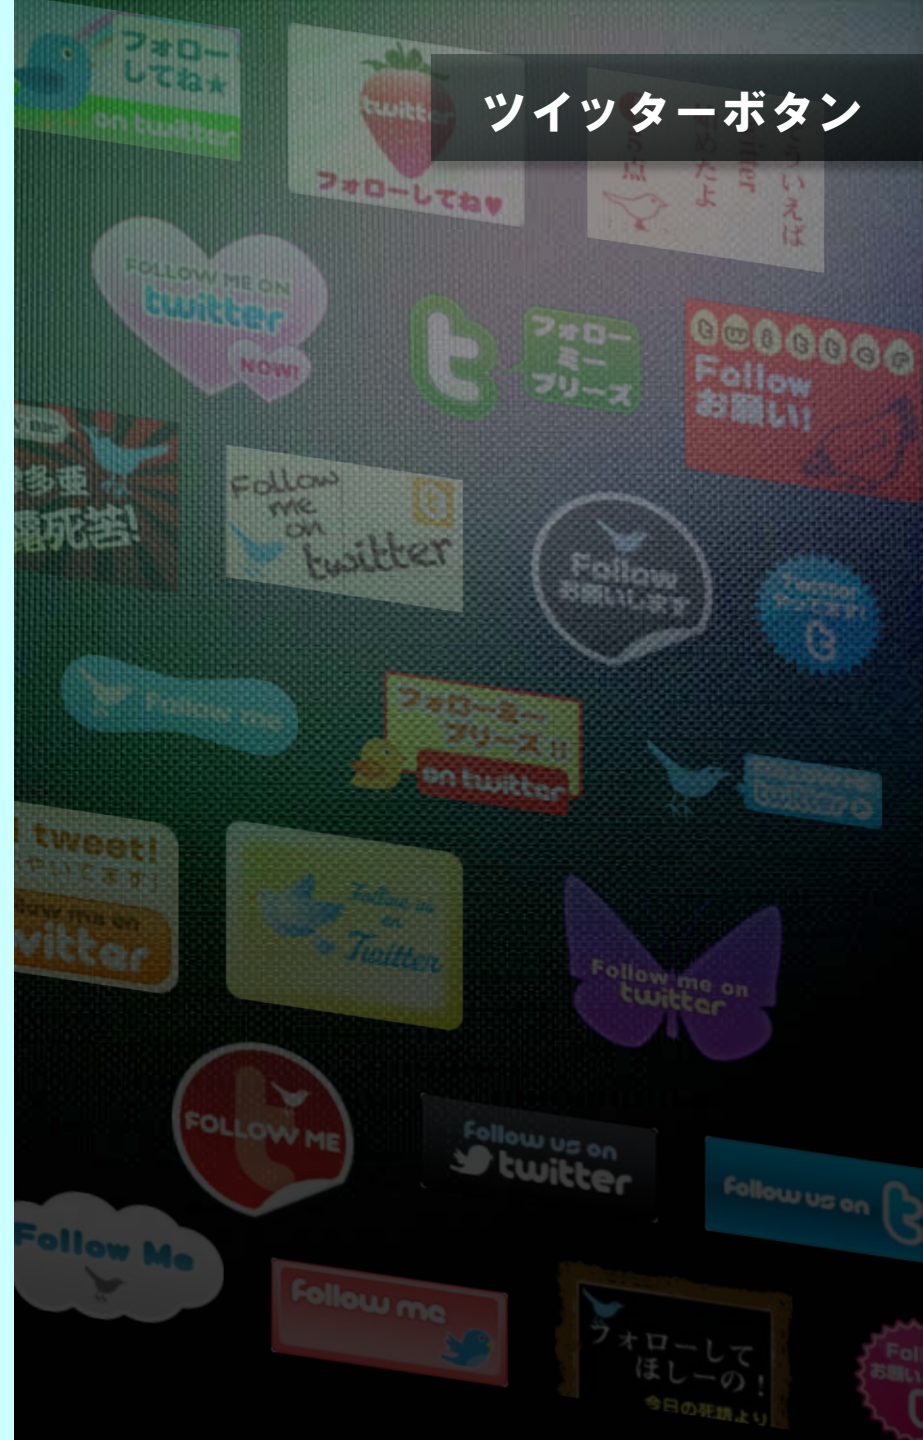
ツイッターボタン

フォローしてね★ on twitter

twitter フォローしてね♥

そういえば twitter 始めたよ

FOLLOW ME ON twitter NOW!

フォロー ミー プリーズ

twitter Follow お願い!

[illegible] 必死答!

Follow me on twitter

Follow お願いします

Twitter やってます!

Follow me

フォロー ミー プリーズ!! on twitter

Follow me on twitter

tweet! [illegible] Follow me on twitter

Follow me on Twitter

Follow me on twitter

FOLLOW ME

Follow us on twitter

Follow us on

Follow Me

Follow me

フォローして ほしーの! 今日の死語より

Follow お願い